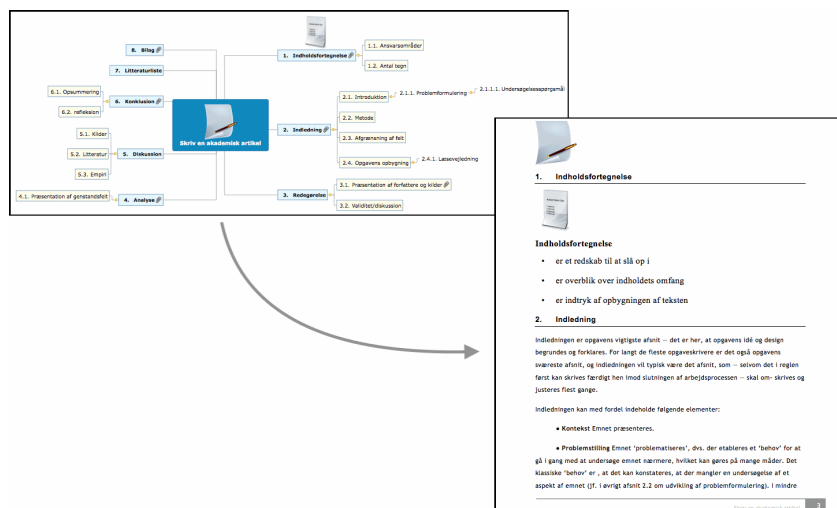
8. Bilag

7. Litteraturliste

6.1. Opsummering

6. Konklusion

6.2. refleksion

5.1. Kilder

5.2. Litteratur

5. Diskussion

5.3. Empiri

4.1. Præsentation af genstandsfelt

4. Analyse

Skriv en akademisk artikel

1. Indholdsfortegnelse

1.1. Ansvarsområder

1.2. Antal tegn

2. Indledning

2.1. Introduktion

2.1.1. Problemformulering

2.1.1.1. Undersøgelsesspørgsmål

2.2. Metode

2.3. Afgrænsning af felt

2.4. Opgavens opbygning

2.4.1. Læsevejledning

3. Redegørelse

3.1. Præsentation af forfattere og kilder

3.2. Validitet/diskussion

1. Indholdsfortegnelse

Indholdsfortegnelse

• er et redskab til at slå op i

• er overblik over indholdets omfang

• er indtryk af opbygningen af teksten

2. Indledning

Indledningen er opgavens vigtigste afsnit – det er her, at opgavens idé og design begrundes og forklares. For langt de fleste opgaveskrivere er det også opgavens sværeste afsnit, og indledningen vil typisk være det afsnit, som – selvom det i reglen først kan skrives færdigt hen imod slutningen af arbejdsprocessen – skal om- skrives og justeres flest gange.

Indledningen kan med fordel indeholde følgende elementer:

• Kontekst Emnet præsenteres.

• Problemstilling Emnet 'problematiseres', dvs. der etableres et 'behov' for at gå i gang med at undersøge emnet nærmere, hvilket kan gøres på mange måder. Det klassiske 'behov' er , at det kan konstateres, at der mangler en undersøgelse af et aspekt af emnet (jf. i øvrigt afsnit 2.2 om udvikling af problemformulering). I mindre

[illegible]

3